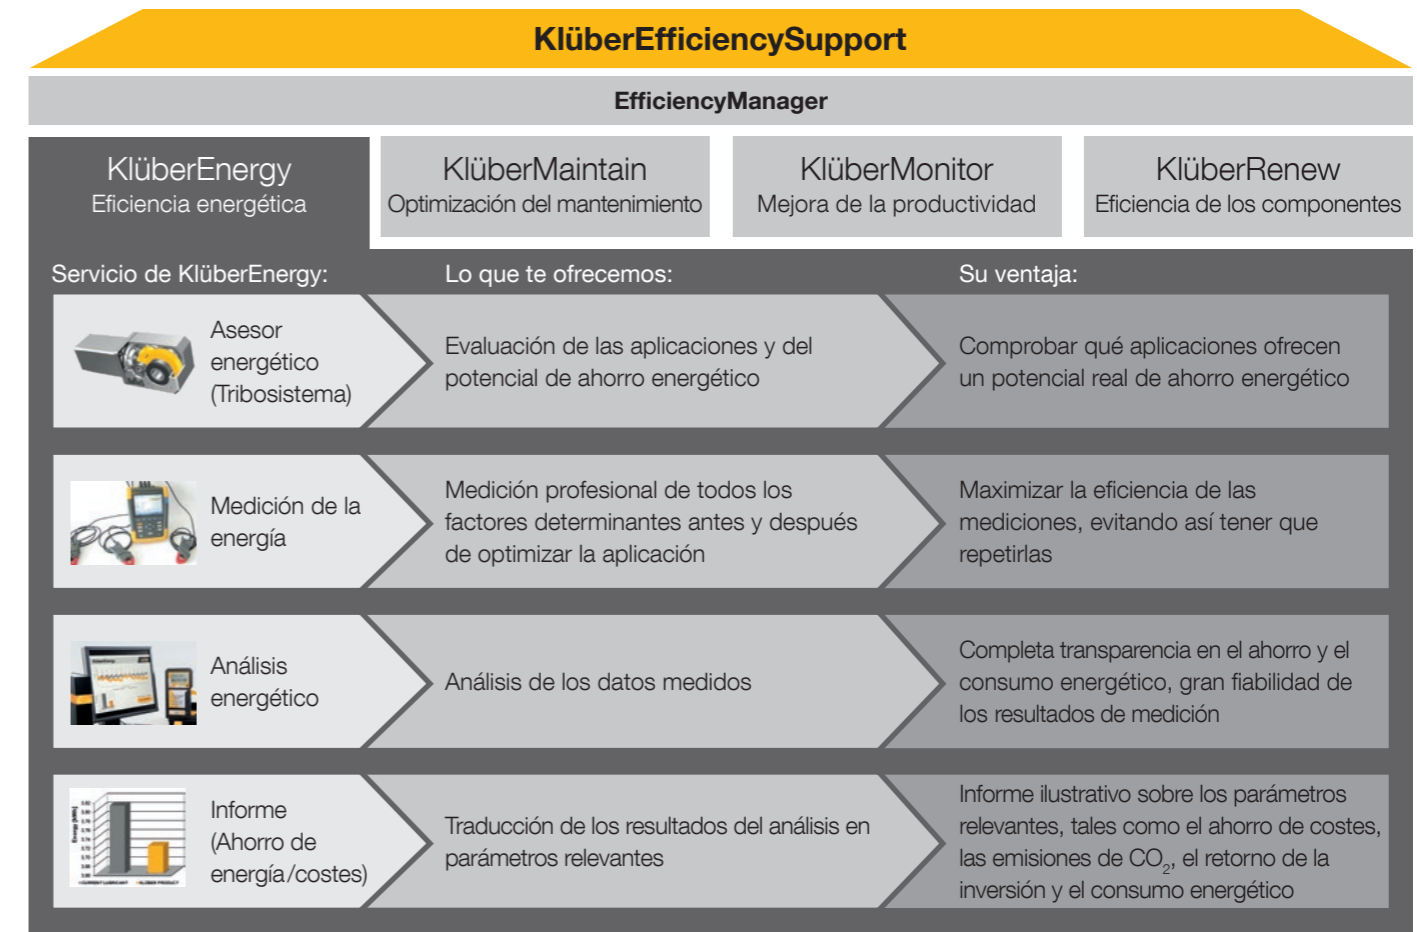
KlüberEfficiencySupport

EfficiencyManager

KlüberEnergy
Eficiencia energética

KlüberMaintain
Optimización del mantenimiento

KlüberMonitor
Mejora de la productividad

KlüberRenew
Eficiencia de los componentes

Servicio de KlüberEnergy:

Lo que te ofrecemos:

Su ventaja:

Asesor energético (Tribosistema)

Evaluación de las aplicaciones y del potencial de ahorro energético

Comprobar qué aplicaciones ofrecen un potencial real de ahorro energético

Medición de la energía

Medición profesional de todos los factores determinantes antes y después de optimizar la aplicación

Maximizar la eficiencia de las mediciones, evitando así tener que repetirlas

Análisis energético

Análisis de los datos medidos

Completa transparencia en el ahorro y el consumo energético, gran fiabilidad de los resultados de medición

Informe (Ahorro de energía/costes)

Traducción de los resultados del análisis en parámetros relevantes

Informe ilustrativo sobre los parámetros relevantes, tales como el ahorro de costes, las emisiones de $CO_2$, el retorno de la inversión y el consumo energético